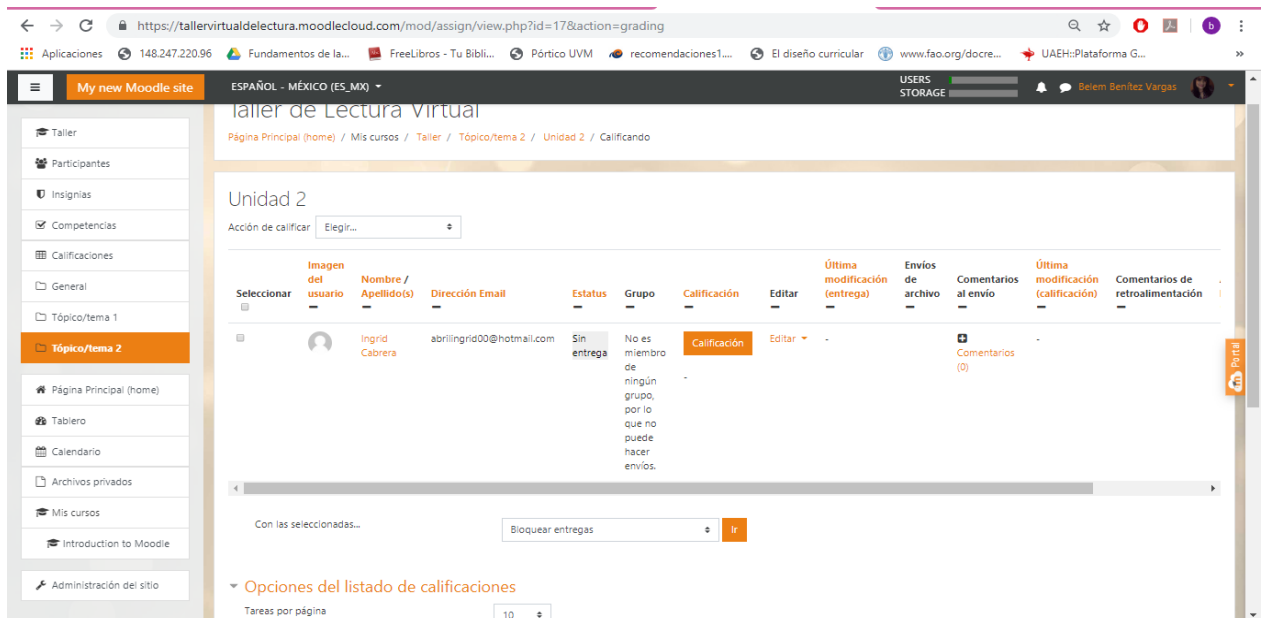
https://tallervirtualdelectura.moodlecloud.com/mod/assign/view.php?id=17&action=grading

Aplicaciones 148.247.220.96 Fundamentos de la... FreeLibros - Tu Bibli... Pórtico UVM recomendaciones1... El diseño curricular www.fao.org/docre... UAEH::Plataforma G...

My new Moodle site ESPAÑOL - MÉXICO (ES_MX) USERS STORAGE Belem Benítez Vargas

Taller
Participantes
Insignias
Competencias
Calificaciones
General
Tópico/tema 1
Tópico/tema 2
Página Principal (home)
Tablero
Calendario
Archivos privados
Mis cursos
Introduction to Moodle
Administración del sitio

Taller de Lectura Virtual

Página Principal (home) / Mis cursos / Taller / Tópico/tema 2 / Unidad 2 / Calificando

Unidad 2

Acción de calificar Elegir...

| Seleccionar | Imagen del usuario | Nombre / Apellido(s) | Dirección Email | Estatus | Grupo | Calificación | Editar | Última modificación (entrega) | Envíos de archivo | Comentarios al envío | Última modificación (calificación) | Comentarios de retroalimentación |
|---|---|---|---|---|---|---|---|---|---|---|---|---|
| | | Ingrid Cabrera | abrilingrid00@hotmail.com | Sin entrega | No es miembro de ningún grupo, por lo que no puede hacer envíos. | Calificación - | Editar | - | | Comentarios (0) | - | |

Con las seleccionadas... Bloquear entregas Ir

Opciones del listado de calificaciones

Tareas por página 10

Portal